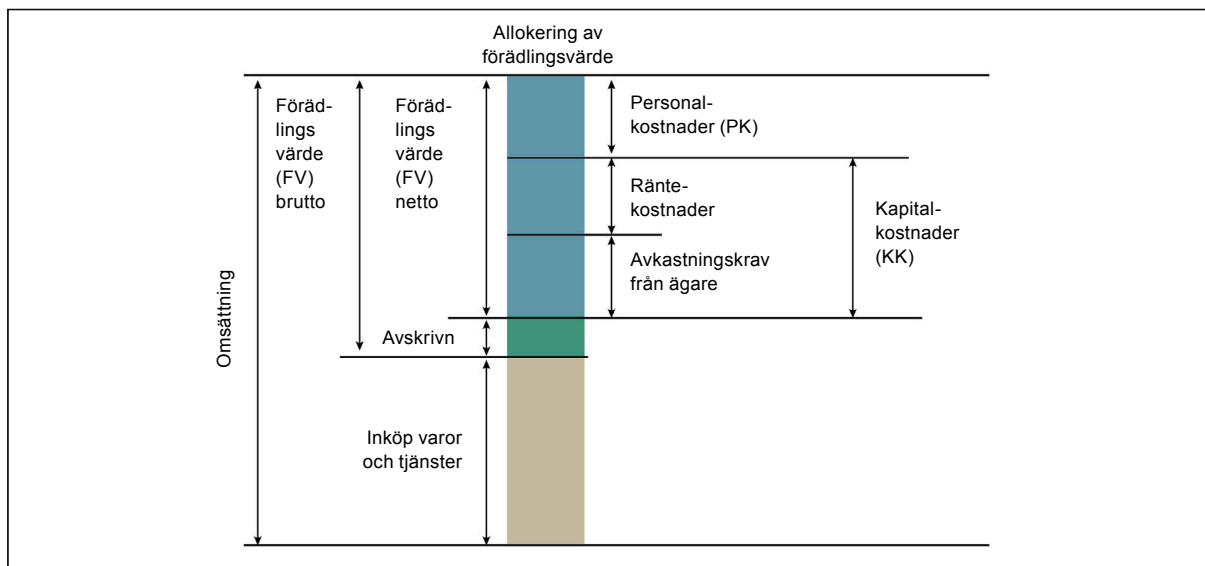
Allokering av förädlingsvärde

Omsättning

Förädlings värde (FV) brutto

Förädlings värde (FV) netto

Avskrivn

Inköp varor och tjänster

Personalkostnader (PK)

Räntekostnader

Avkastningskrav från ägare

Kapitalkostnader (KK)